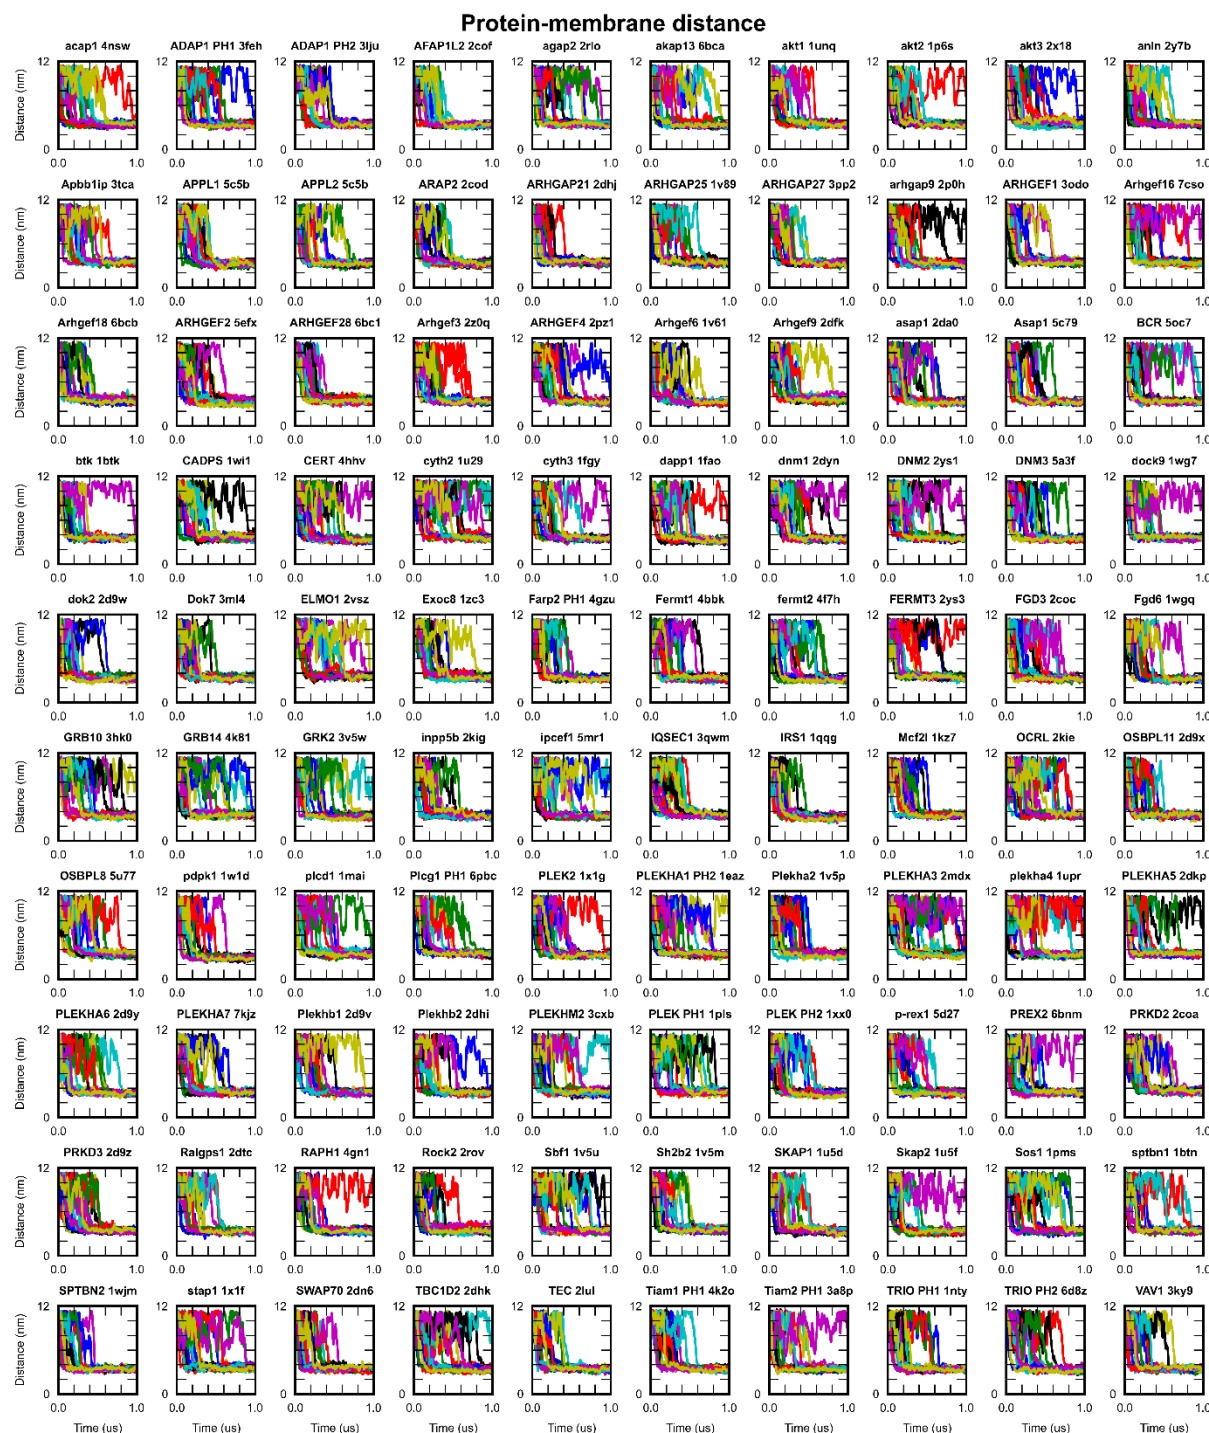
Protein-membrane distance

acap1 4nsw
ADAP1 PH1 3feh
ADAP1 PH2 3lju
AFAP1L2 2cof
agap2 2rlo
akap13 6bca
akt1 1unq
akt2 1p6s
akt3 2x18
anln 2y7b

Apbb1ip 3tca
APPL1 5c5b
APPL2 5c5b
ARAP2 2cod
ARHGAP21 2dhj
ARHGAP25 1v89
ARHGAP27 3pp2
arhgap9 2p0h
ARHGEF1 3odo
Arhgef16 7cso

Arhgef18 6bcb
ARHGEF2 5efx
ARHGEF28 6bc1
Arhgef3 2z0q
ARHGEF4 2pz1
Arhgef6 1v61
Arhgef9 2dfk
asap1 2da0
Asap1 5c79
BCR 5oc7

btk 1btk
CADPS 1wi1
CERT 4hhv
cyth2 1u29
cyth3 1fgy
dapp1 1fao
dnm1 2dyn
DNM2 2ys1
DNM3 5a3f
dock9 1wg7

dok2 2d9w
Dok7 3ml4
ELMO1 2vsz
Exoc8 1zc3
Farp2 PH1 4gzu
Fermt1 4bbk
fermt2 4f7h
FERMT3 2ys3
FGD3 2coc
Fgd6 1wgq

GRB10 3hk0
GRB14 4k81
GRK2 3v5w
inpp5b 2kig
ipcef1 5mr1
IQSEC1 3qwm
IRS1 1qqg
Mcf2l 1kz7
OCRL 2kie
OSBPL11 2d9x

OSBPL8 5u77
pdpk1 1w1d
plcd1 1mai
Plcg1 PH1 6pbc
PLEK2 1x1g
PLEKHA1 PH2 1eaz
Plekha2 1v5p
PLEKHA3 2mdx
plekha4 1upr
PLEKHA5 2dkp

PLEKHA6 2d9y
PLEKHA7 7kjz
Plekhb1 2d9v
Plekhb2 2dhi
PLEKHM2 3cxb
PLEK PH1 1pls
PLEK PH2 1xx0
p-rex1 5d27
PREX2 6bnm
PRKD2 2coa

PRKD3 2d9z
Ralgps1 2dtc
RAPH1 4gn1
Rock2 2rov
Sbf1 1v5u
Sh2b2 1v5m
SKAP1 1u5d
Skap2 1u5f
Sos1 1pms
sptbn1 1btn

SPTBN2 1wjm
stap1 1x1f
SWAP70 2dn6
TBC1D2 2dhk
TEC 2lul
Tiam1 PH1 4k2o
Tiam2 PH1 3a8p
TRIO PH1 1nty
TRIO PH2 6d8z
VAV1 3ky9

Distance (nm)
12
0
0.0
1.0
Time (us)